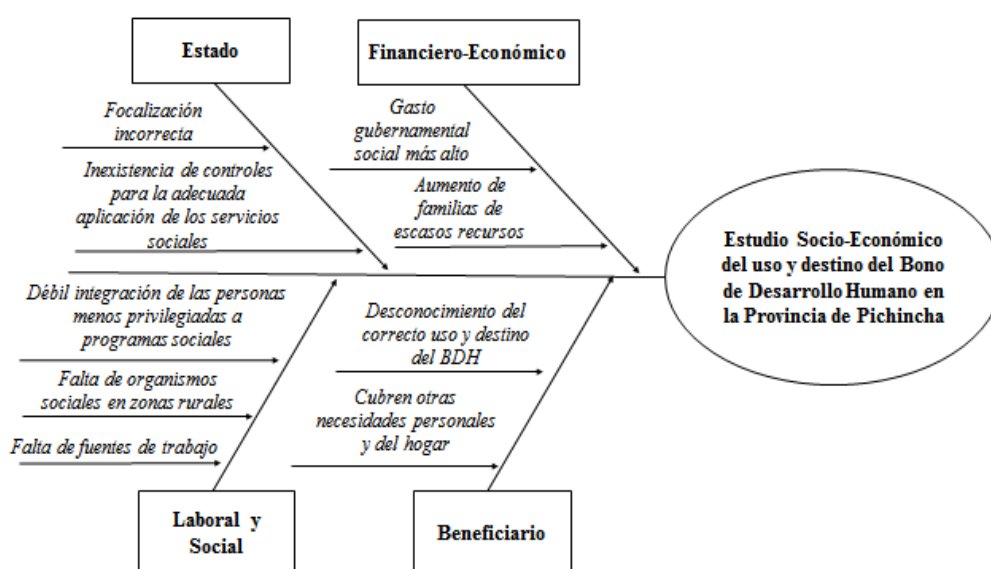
Estado

Financiero-Económico

Focalización incorrecta

Inexistencia de controles para la adecuada aplicación de los servicios sociales

Gasto gubernamental social más alto

Aumento de familias de escasos recursos

Estudio Socio-Económico del uso y destino del Bono de Desarrollo Humano en la Provincia de Pichincha

Débil integración de las personas menos privilegiadas a programas sociales

Falta de organismos sociales en zonas rurales

Falta de fuentes de trabajo

Desconocimiento del correcto uso y destino del BDH

Cubren otras necesidades personales y del hogar

Laboral y Social

Beneficiario